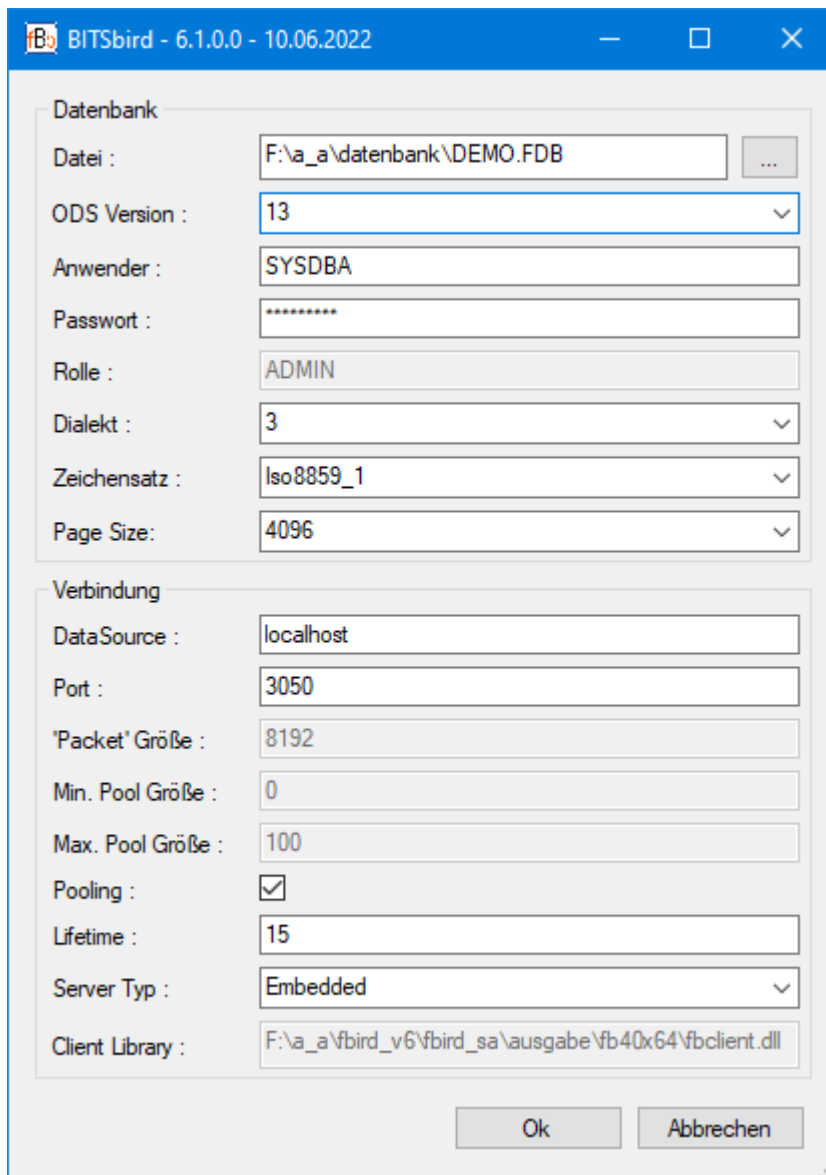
fBb BITSbird - 6.1.0.0 - 10.06.2022

Datenbank

Datei : F:\a_a\datenbank\DEMO.FDB ...

ODS Version : 13

Anwender : SYSDBA

Passwort : *********

Rolle : ADMIN

Dialekt : 3

Zeichensatz : Iso8859_1

Page Size: 4096

Verbindung

DataSource : localhost

Port : 3050

'Packet' Größe : 8192

Min. Pool Größe : 0

Max. Pool Größe : 100

Pooling :

Lifetime : 15

Server Typ : Embedded

Client Library : F:\a_a\fbird_v6\fbird_sa\ausgabe\fb40x64\fbclient.dll

Ok

Abbrechen